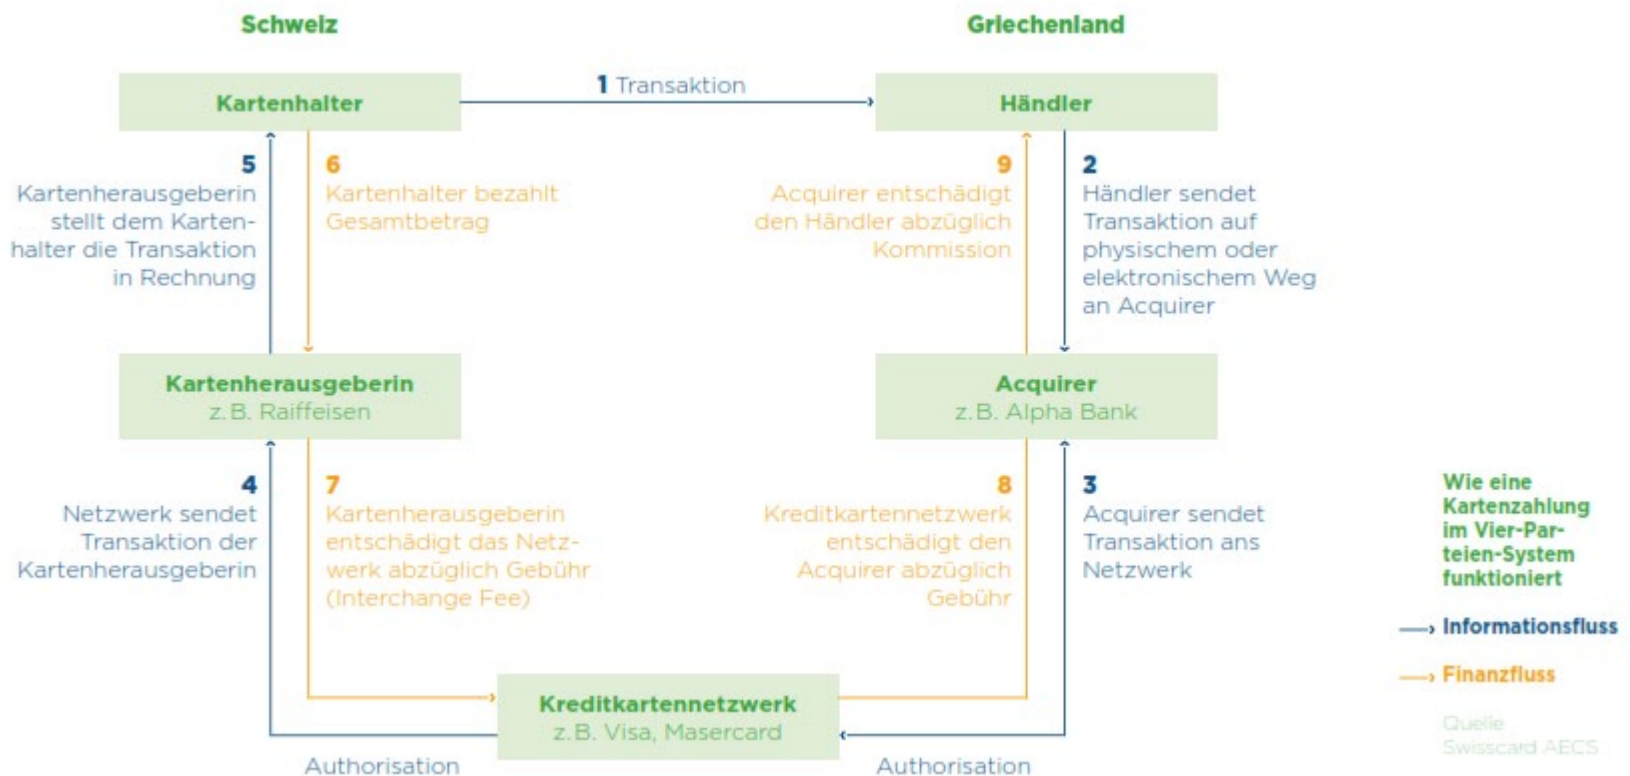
Schweiz

Griechenland

Kartenhalter

1 Transaktion

Händler

5
Kartenherausgeberin stellt dem Kartenhalter die Transaktion in Rechnung

6
Kartenhalter bezahlt Gesamtbetrag

9
Acquirer entschädigt den Händler abzüglich Kommission

2
Händler sendet Transaktion auf physischem oder elektronischem Weg an Acquirer

Kartenherausgeberin
z. B. Raiffeisen

Acquirer
z. B. Alpha Bank

4
Netzwerk sendet Transaktion der Kartenherausgeberin

7
Kartenherausgeberin entschädigt das Netzwerk abzüglich Gebühr (Interchange Fee)

8
Kreditkartennetzwerk entschädigt den Acquirer abzüglich Gebühr

3
Acquirer sendet Transaktion ans Netzwerk

Wie eine Kartenzahlung im Vier-Parteien-System funktioniert

Informationsfluss

Finanzfluss

Quelle
Swisscard AECS

Kreditkartennetzwerk
z. B. Visa, Masercard

Authorisation

Authorisation